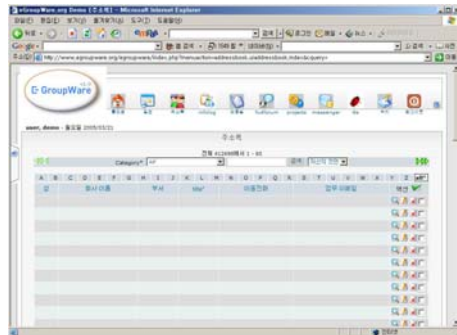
eGroupWare.org Demo [주소록] - Microsoft Internet Explorer

http://www.egroupware.org/egroupware/index.php?menuaction=addressbook.uiaddressbook.index&cquery=

GroupWare

infolog

user, demo - 월요일 2005/03/21

주소록

Category* All

A B C D E F G H I J K L M N O P Q R S T U V W X Y Z all

| 성 | 회사 이름 | 부서 | title* | 이동전화 | 업무 이메일 | 행동 |
|---|---|---|---|---|---|---|